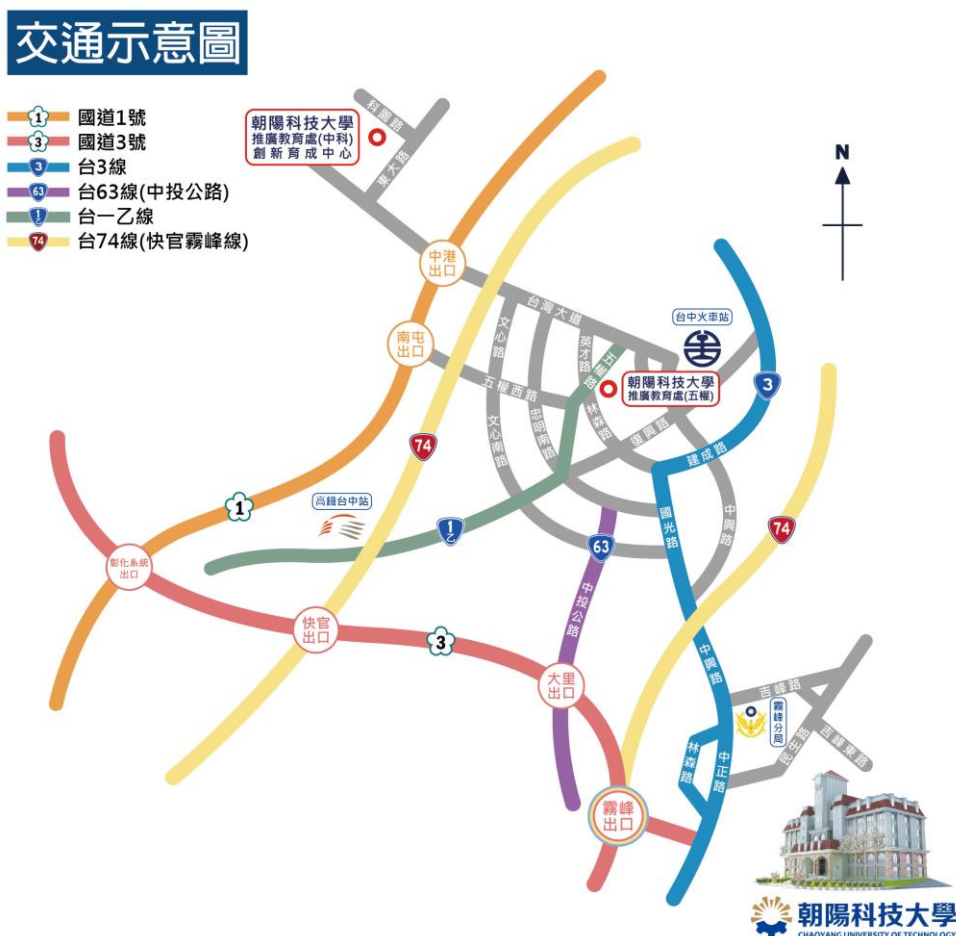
交通示意圖

1 國道1號
3 國道3號
3 台3線
63 台63線(中投公路)
1 台一乙線
74 台74線(快官霧峰線)

N

科園路
東大路
朝陽科技大學
推廣教育處(中科)
創新育成中心

中港
出口

南屯
出口

台灣大道
文心路
英才路
五權路
五權西路
忠明南路
林森路
文心南路
復興路
建成路
台中火車站
朝陽科技大學
推廣教育處(五權)

3

74

1

高鐵台中站

1乙

63

國光路
中興路

74

彰化系統
出口

快官
出口

3

中投公路

大里
出口

中興路

吉峰路
霧峰分局
吉峰東路
中正路
林森路
中正路

霧峰
出口

朝陽科技大學
CHAOYANG UNIVERSITY OF TECHNOLOGY